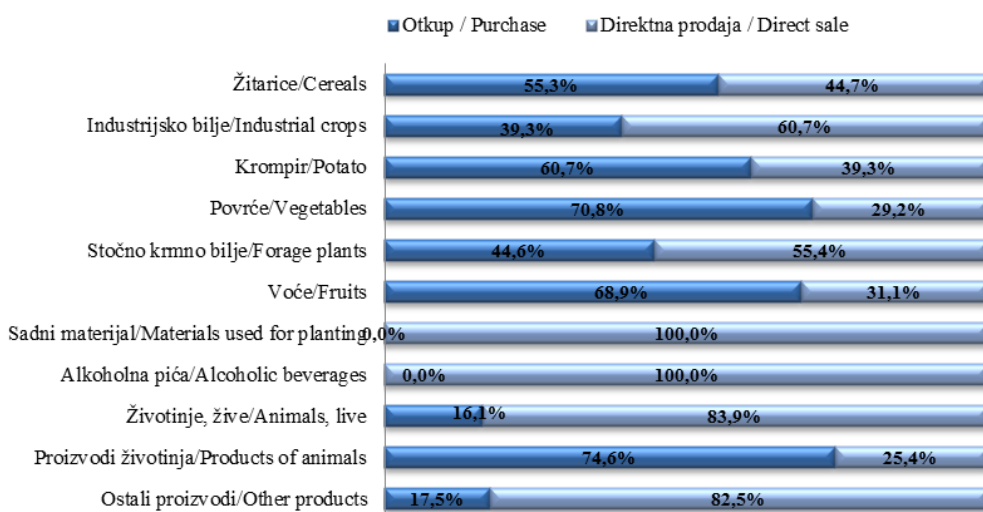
Otkup / Purchase
Direktna prodaja / Direct sale

Žitarice/Cereals 55,3% 44,7%
Industrijsko bilje/Industrial crops 39,3% 60,7%
Krompir/Potato 60,7% 39,3%
Povrće/Vegetables 70,8% 29,2%
Stočno krmno bilje/Forage plants 44,6% 55,4%
Voće/Fruits 68,9% 31,1%
Sadni materijal/Materials used for planting 0,0% 100,0%
Alkoholna pića/Alcoholic beverages 0,0% 100,0%
Životinje, žive/Animals, live 16,1% 83,9%
Proizvodi životinja/Products of animals 74,6% 25,4%
Ostali proizvodi/Other products 17,5% 82,5%